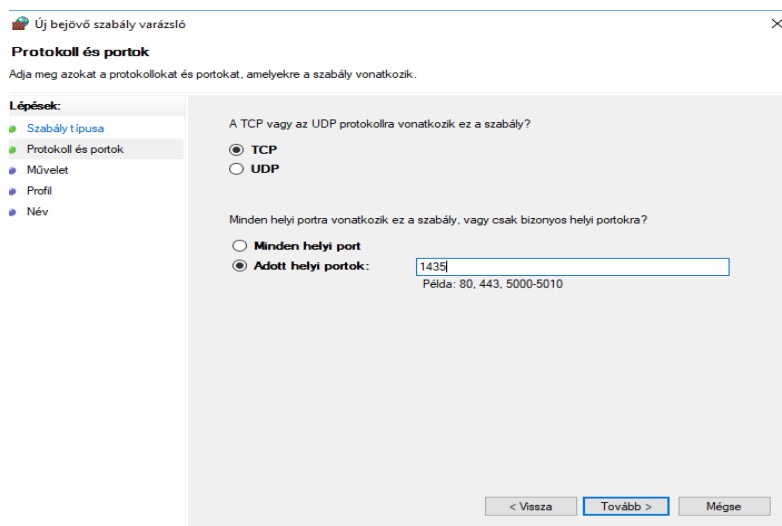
Új bejövő szabály varázsló

Protokoll és portok

Adja meg azokat a protokollokat és portokat, amelyekre a szabály vonatkozik.

Lépések:
Szabály típusa
Protokoll és portok
Művelet
Profil
Név

A TCP vagy az UDP protokollra vonatkozik ez a szabály?

TCP

UDP

Minden helyi portra vonatkozik ez a szabály, vagy csak bizonyos helyi portokra?

Minden helyi port

Adott helyi portok: 1435

Példa: 80, 443, 5000-5010

< Vissza
Tovább >
Mégse